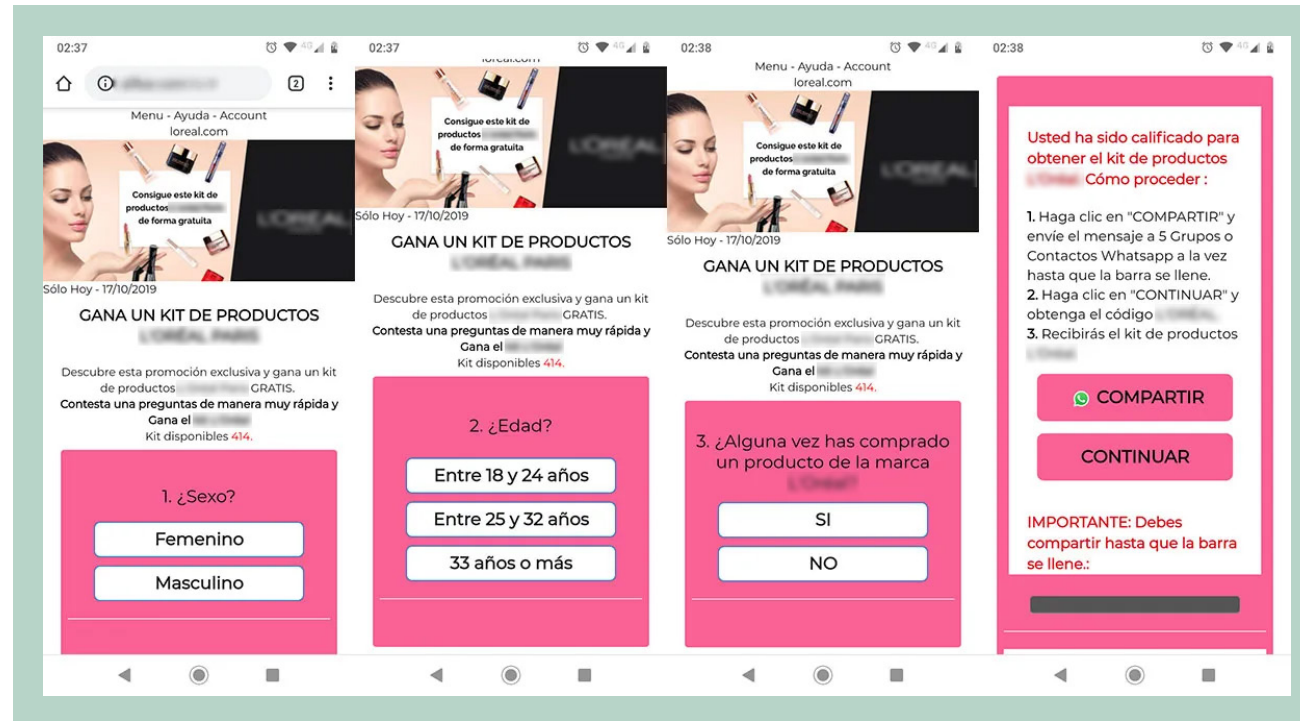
02:37

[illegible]

2

Menu - Ayuda - Account
loreal.com

Consigue este kit de productos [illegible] de forma gratuita

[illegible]

Sólo Hoy - 17/10/2019

GANA UN KIT DE PRODUCTOS
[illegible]

Descubre esta promoción exclusiva y gana un kit de productos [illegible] GRATIS.
Contesta una preguntas de manera muy rápida y Gana el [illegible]
Kit disponibles 414.

1. ¿Sexo?

Femenino

Masculino

02:37

loreal.com

Consigue este kit de productos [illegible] de forma gratuita

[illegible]

Sólo Hoy - 17/10/2019

GANA UN KIT DE PRODUCTOS
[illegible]

Descubre esta promoción exclusiva y gana un kit de productos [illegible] GRATIS.
Contesta una preguntas de manera muy rápida y Gana el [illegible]
Kit disponibles 414.

2. ¿Edad?

Entre 18 y 24 años

Entre 25 y 32 años

33 años o más

02:38

Menu - Ayuda - Account
loreal.com

Consigue este kit de productos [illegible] de forma gratuita

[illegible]

Sólo Hoy - 17/10/2019

GANA UN KIT DE PRODUCTOS
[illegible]

Descubre esta promoción exclusiva y gana un kit de productos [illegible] GRATIS.
Contesta una preguntas de manera muy rápida y Gana el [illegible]
Kit disponibles 414.

3. ¿Alguna vez has comprado un producto de la marca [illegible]

SI

NO

02:38

Usted ha sido calificado para obtener el kit de productos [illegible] Cómo proceder :

1. Haga clic en "COMPARTIR" y envíe el mensaje a 5 Grupos o Contactos Whatsapp a la vez hasta que la barra se llene.
2. Haga clic en "CONTINUAR" y obtenga el código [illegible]
3. Recibirás el kit de productos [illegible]

COMPARTIR

CONTINUAR

IMPORTANTE: Debes compartir hasta que la barra se llene.: